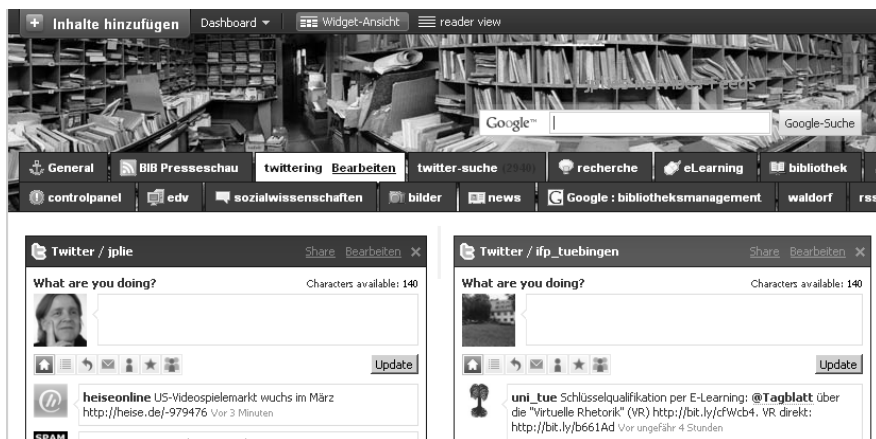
Inhalte hinzufügen Dashboard ▾ Widget-Ansicht reader view

Google™ Google-Suche

General BIB Presseschau twittering Bearbeiten twitter-suche (2940) recherche eLearning bibliothek

controlpanel edv sozialwissenschaften bilder news Google : bibliotheksmanagement waldorf rss

Twitter / jplie Share Bearbeiten ×

What are you doing? Characters available: 140

Update

heiseonline US-Videospielemarkt wuchs im März http://heise.de/-979476 Vor 3 Minuten

Twitter / ifp_tuebingen Share Bearbeiten ×

What are you doing? Characters available: 140

Update

uni_tue Schlüsselqualifikation per E-Learning: @Tagblatt über die "Virtuelle Rhetorik" (VR) http://bit.ly/cfWcb4. VR direkt: http://bit.ly/b661Ad Vor ungefähr 4 Stunden